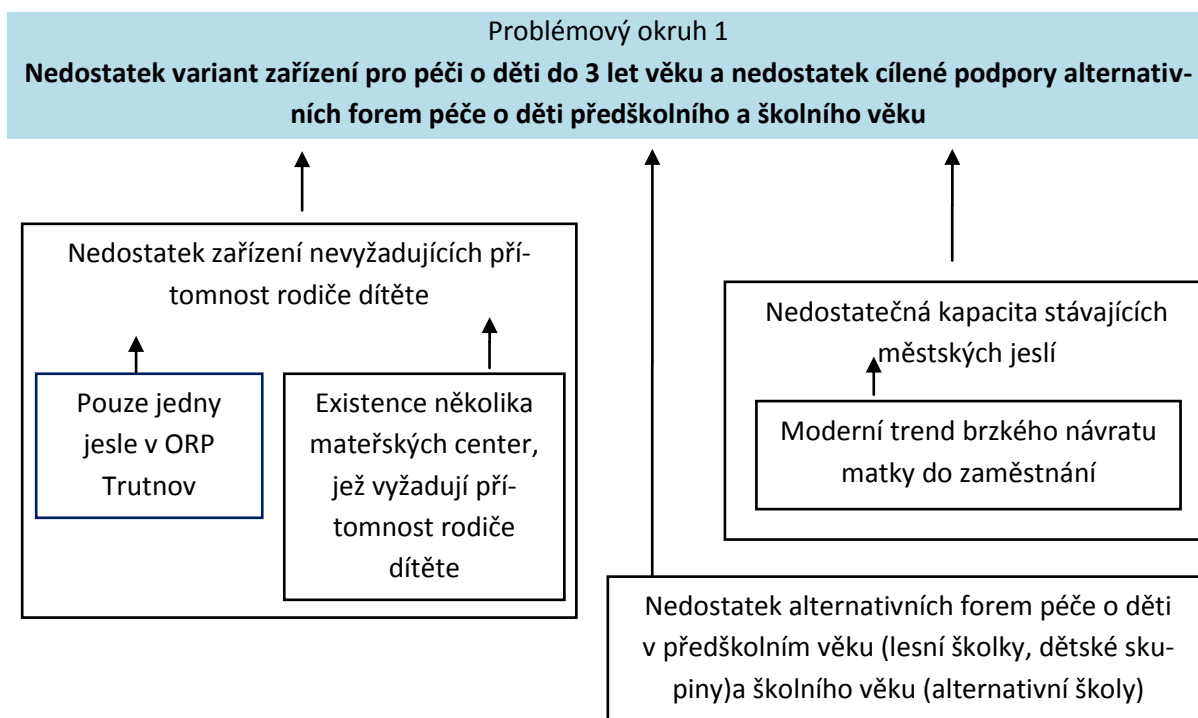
Problémový okruh 1

**Nedostatek variant zařízení pro péči o děti do 3 let věku a nedostatek cílené podpory alternativních forem péče o děti předškolního a školního věku**

Nedostatek zařízení nevyžadujících přítomnost rodiče dítěte

Pouze jedny jesle v ORP Trutnov

Existence několika mateřských center, jež vyžadují přítomnost rodiče dítěte

Nedostatečná kapacita stávajících městských jeslí

Moderní trend brzkého návratu matky do zaměstnání

Nedostatek alternativních forem péče o děti v předškolním věku (lesní školky, dětské skupiny)a školního věku (alternativní školy)